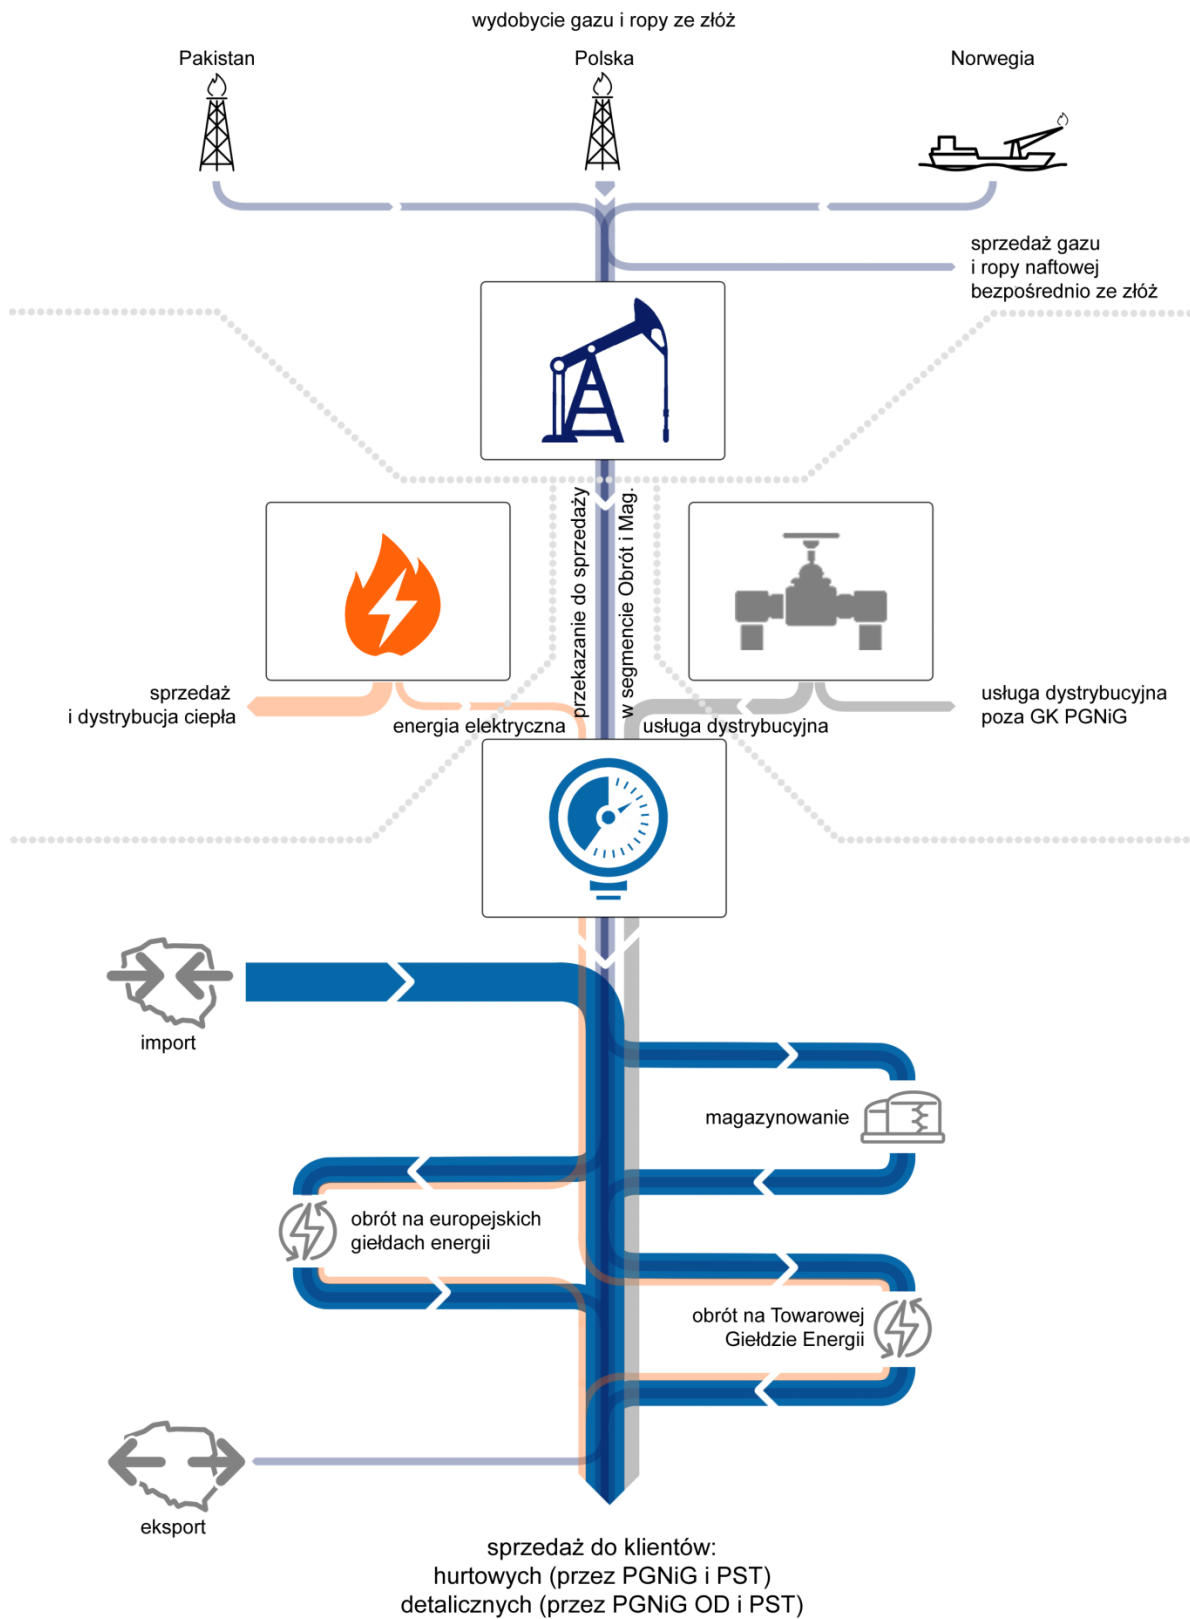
wydobycie gazu i ropy ze złóż

Pakistan

Polska

Norwegia

sprzedaż gazu i ropy naftowej bezpośrednio ze złóż

przekazanie do sprzedaży w segmencie Obrót i Mag.

sprzedaż i dystrybucja ciepła

energia elektryczna

usługa dystrybucyjna

usługa dystrybucyjna poza GK PGNiG

import

magazynowanie

obrót na europejskich giełdach energii

obrót na Towarowej Giełdzie Energii

eksport

sprzedaż do klientów:
hurtowych (przez PGNiG i PST)
detalicznych (przez PGNiG OD i PST)